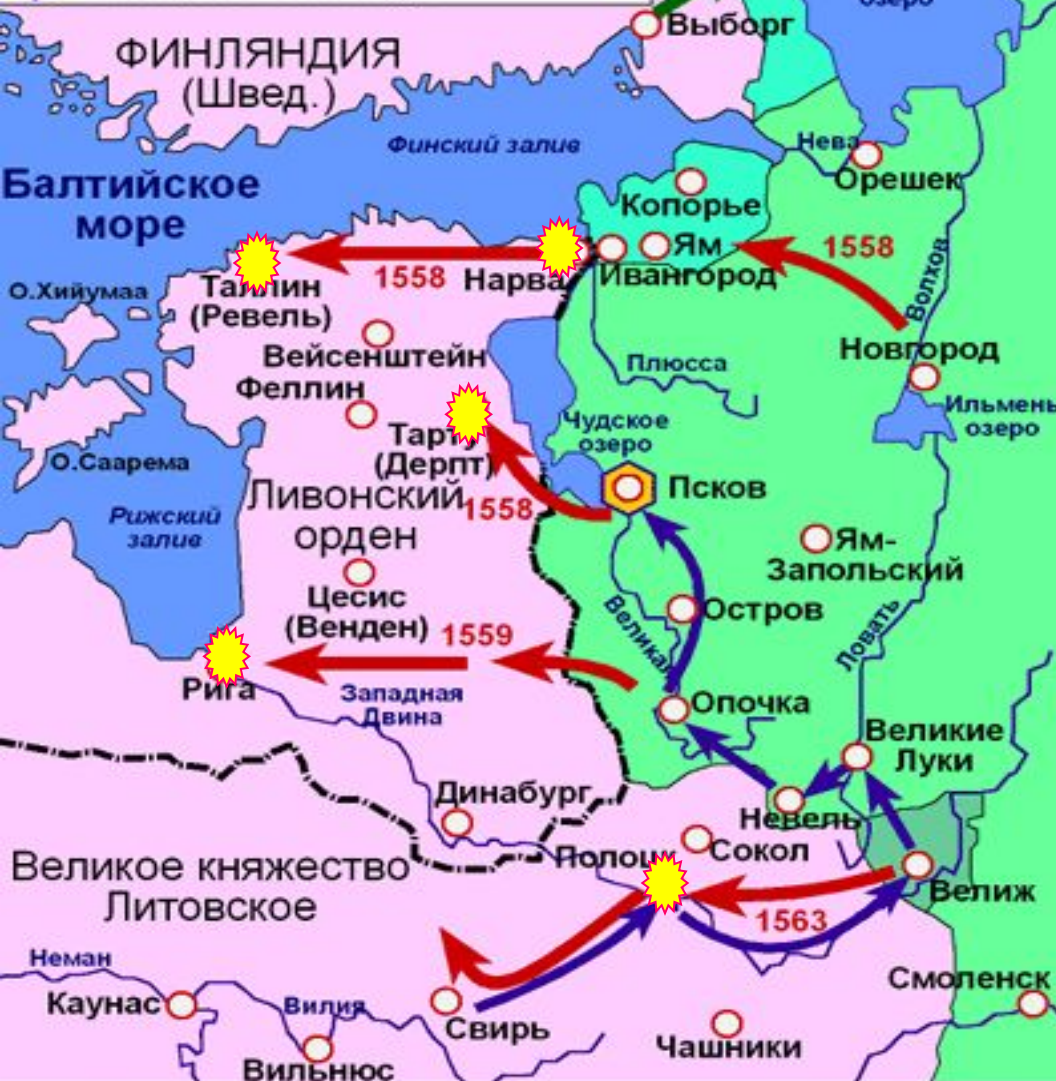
озеро
Выборг
ФИНЛЯНДИЯ
(Швед.)
Финский залив
Балтийское море
Нева
Орешек
Копорье
Ям
1558
Таллин
(Ревель)
1558
Нарва
Ивангород
Волхов
О.Хийумаа
Новгород
Вейсенштейн
Плюсса
Феллин
Ильмень озеро
Чудское озеро
Тарту
(Дерпт)
О.Саарема
Ливонский орден
1558
Псков
Рижский залив
Ям-Запольский
Цесис
(Венден)
Великая
Остров
1559
Ловать
Рига
Западная Двина
Опочка
Великие Луки
Динабург
Невель
Великое княжество Литовское
Полоцк
Сокол
Велиж
1563
Неман
Смоленск
Каунас
Вилия
Свирь
Вильнюс
Чашники